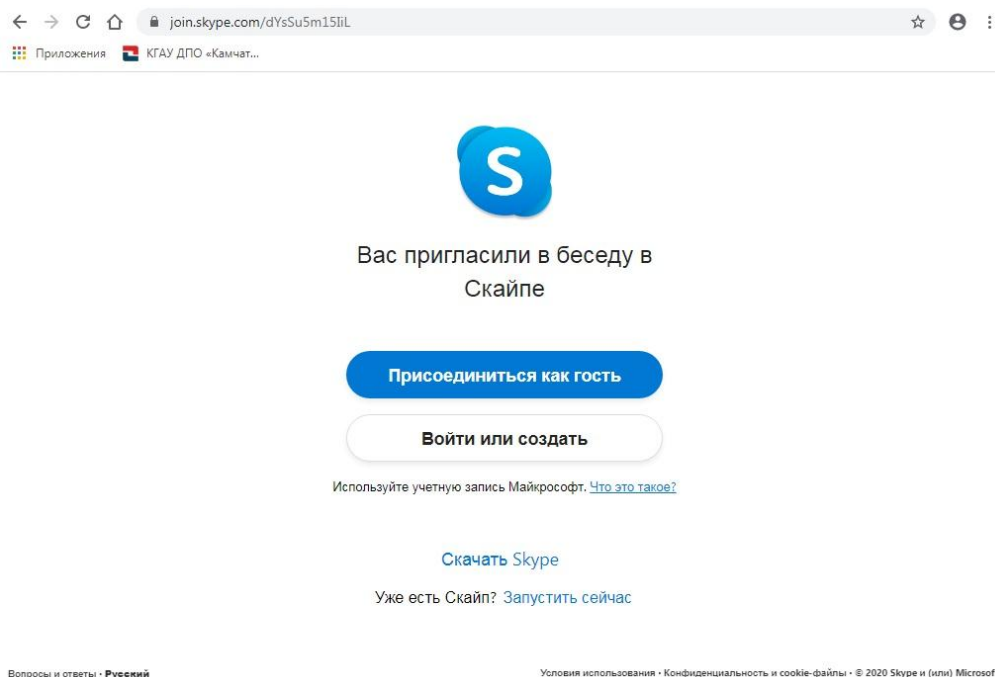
join.skype.com/dYsSu5m15IiL

Приложения КГАУ ДПО «Камчат...

S

Вас пригласили в беседу в Скайпе

Присоединиться как гость

Войти или создать

Используйте учетную запись Майкрософт. Что это такое?

Скачать Skype

Уже есть Скайп? Запустить сейчас

Вопросы и ответы · Русский

Условия использования · Конфиденциальность и cookie-файлы · © 2020 Skype и (или) Microsof